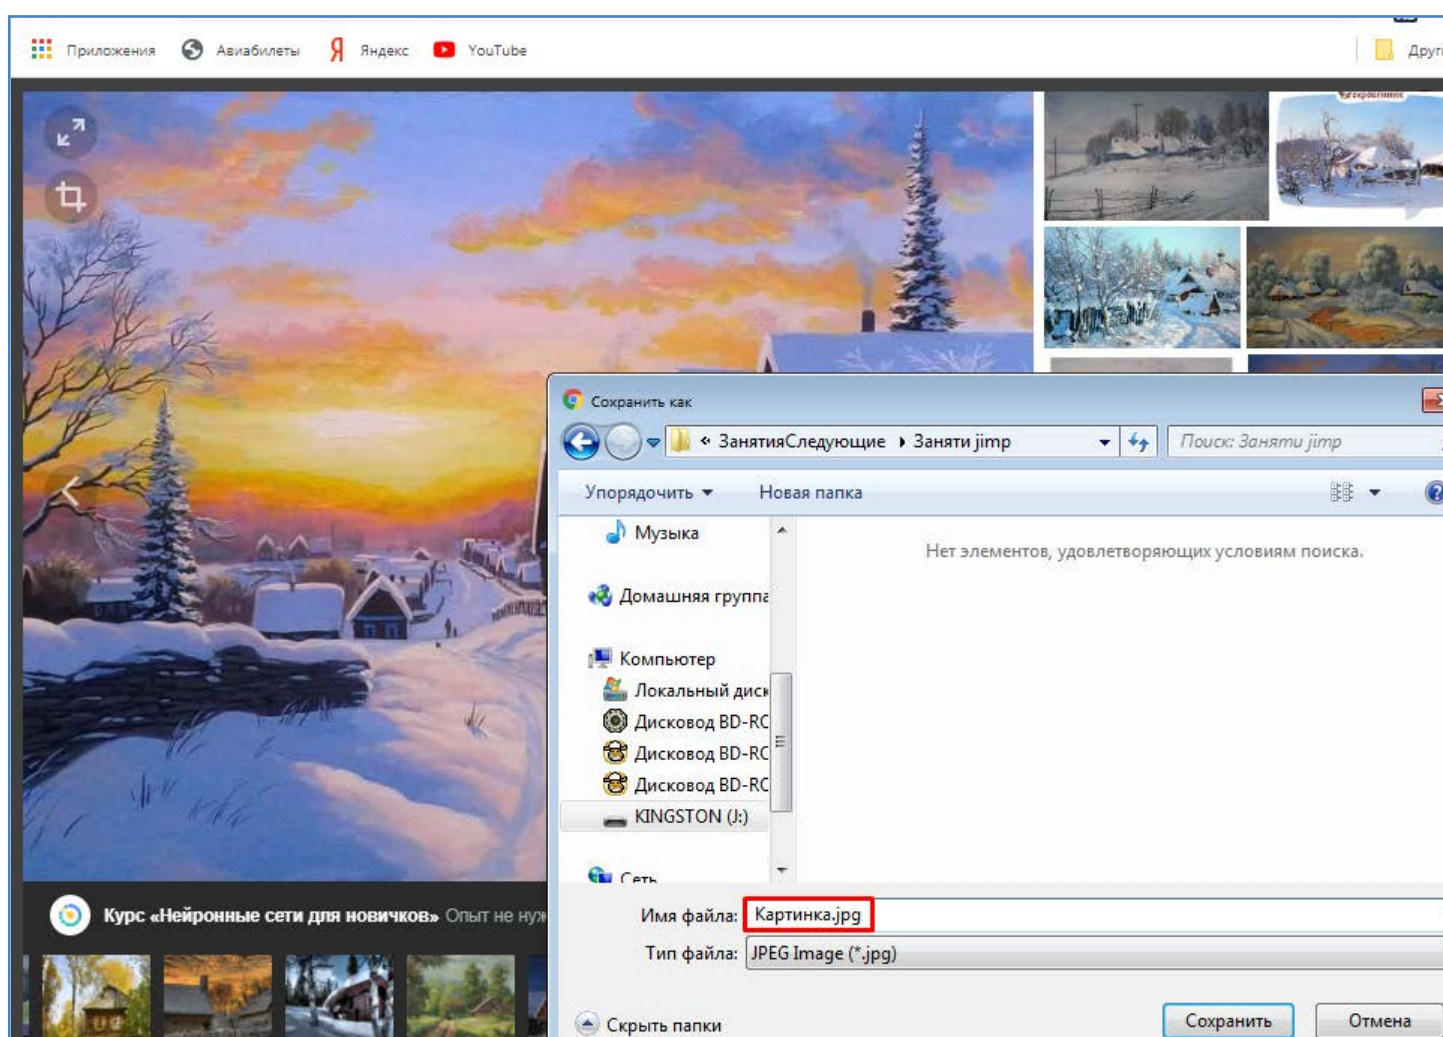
Приложения Авиабилеты Яндекс YouTube Други

Сохранить как

« ЗанятияСледующие ▸ Занятия jimp

Поиск: Занятия jimp

Упорядочить ▾ Новая папка

Музыка

Домашняя группа

Компьютер

Локальный диск

Дисковод BD-RC

Дисковод BD-RC

Дисковод BD-RC

KINGSTON (J:)

Сеть

Нет элементов, удовлетворяющих условиям поиска.

Имя файла: Картинка.jpg

Тип файла: JPEG Image (*.jpg)

Скрыть папки

Сохранить Отмена

Курс «Нейронные сети для новичков» Опыт не нуж